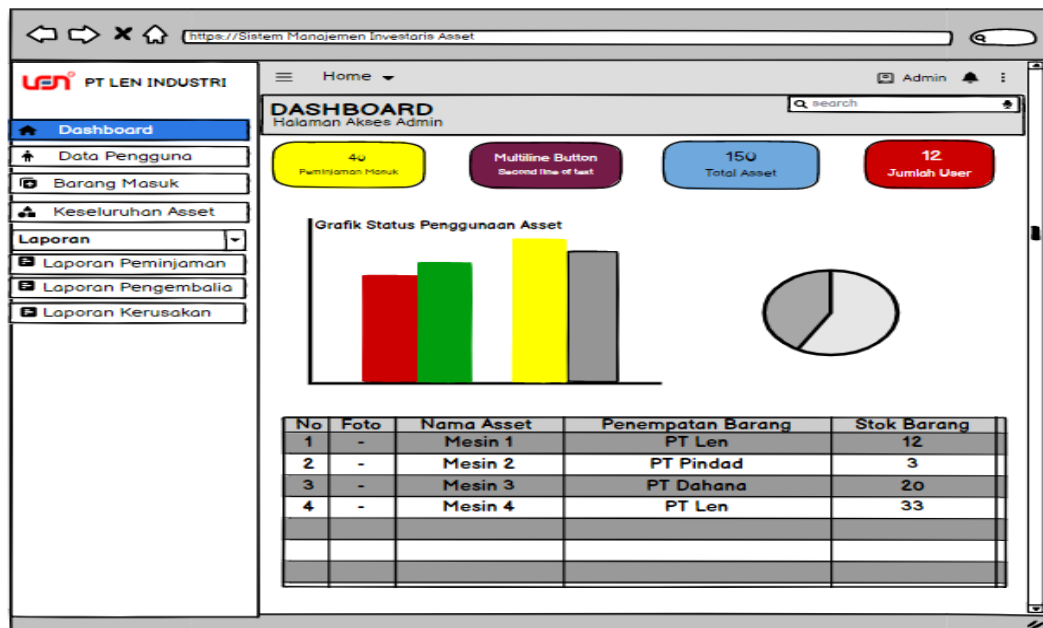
https://Sistem Manajemen Investaris Asset

PT LEN INDUSTRI

Home

Admin

DASHBOARD
Halaman Akses Admin

search

Dashboard
Data Pengguna
Barang Masuk
Keseluruhan Asset
Laporan
Laporan Peminjaman
Laporan Pengembalia
Laporan Kerusakan

40
Peminjaman Masuk

Multiline Button
Second line of text

150
Total Asset

12
Jumlah User

Grafik Status Penggunaan Asset

| No | Foto | Nama Asset | Penempatan Barang | Stok Barang |
|---|---|---|---|---|
| 1 | - | Mesin 1 | PT Len | 12 |
| 2 | - | Mesin 2 | PT Pindad | 3 |
| 3 | - | Mesin 3 | PT Dahana | 20 |
| 4 | - | Mesin 4 | PT Len | 33 |
| | | | | |
| | | | | |
| | | | | |